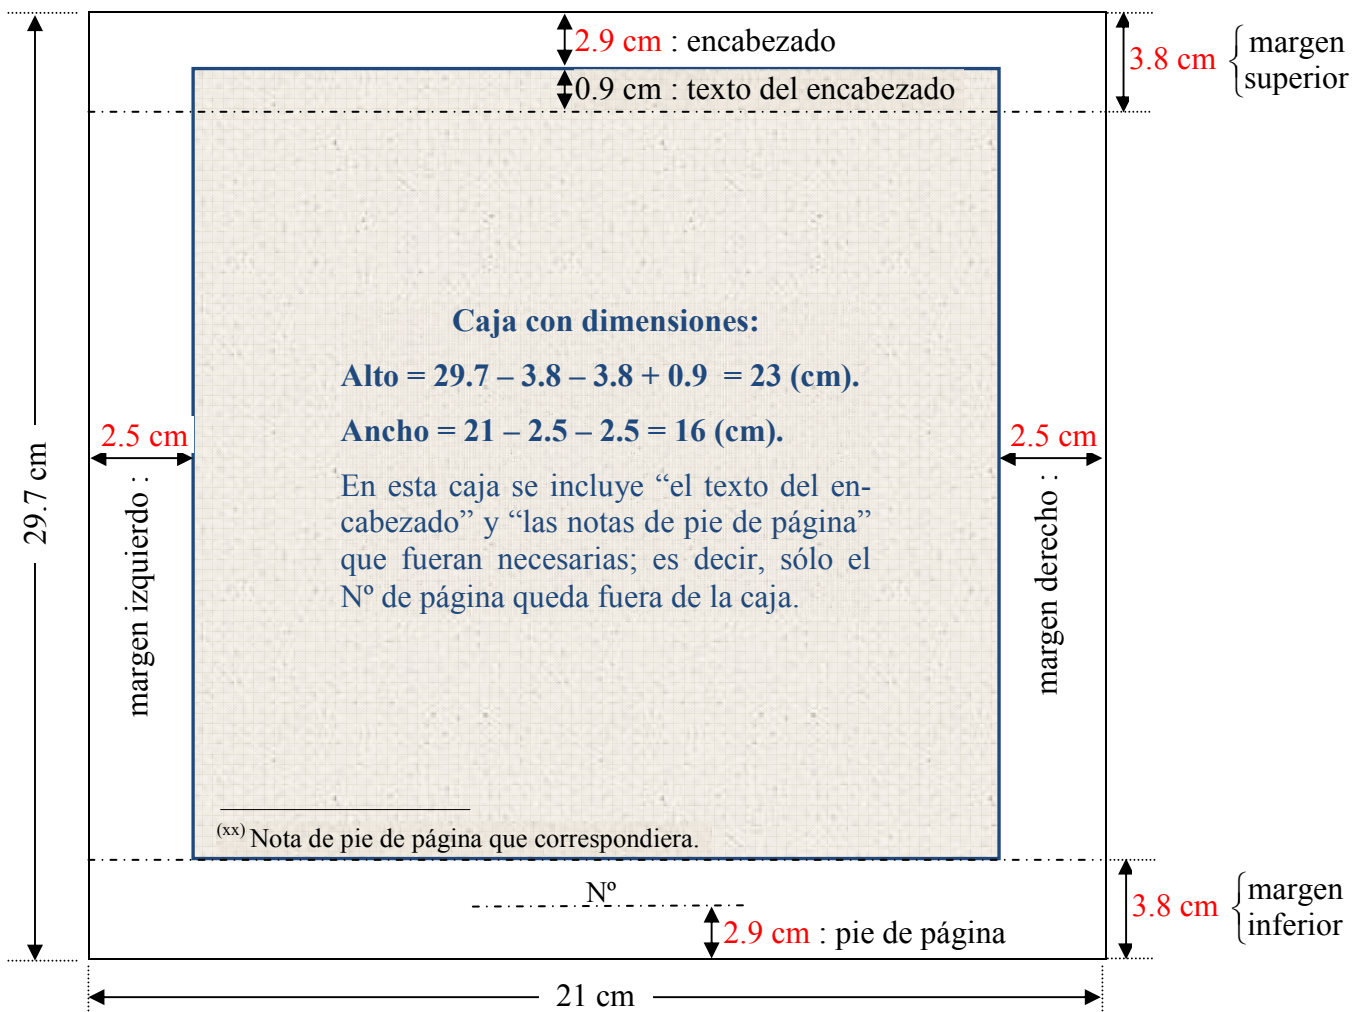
2.9 cm : encabezado

0.9 cm : texto del encabezado

3.8 cm {margen superior

Caja con dimensiones:

Alto = 29.7 – 3.8 – 3.8 + 0.9 = 23 (cm).

Ancho = 21 – 2.5 – 2.5 = 16 (cm).

En esta caja se incluye “el texto del encabezado” y “las notas de pie de página” que fueran necesarias; es decir, sólo el Nº de página queda fuera de la caja.

2.5 cm

margen izquierdo :

2.5 cm

margen derecho :

29.7 cm

$^{(xx)}$ Nota de pie de página que correspondiera.

Nº

2.9 cm : pie de página

3.8 cm {margen inferior

21 cm